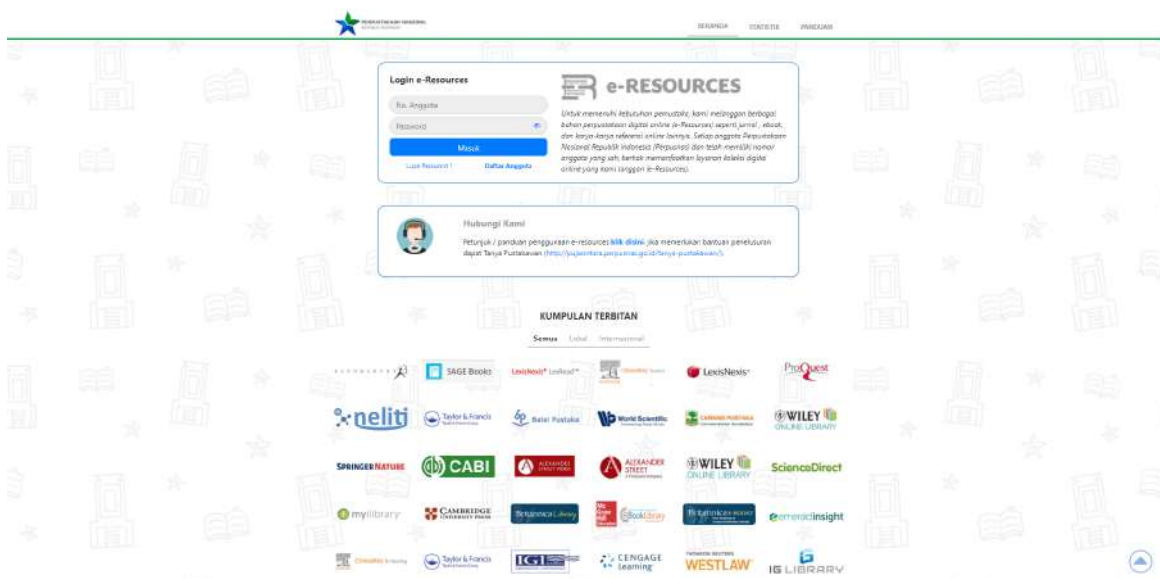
PERPUSTAKAAN NASIONAL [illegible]

BERANDA STATISTIK PANDUAN

Login e-Resources

No. Anggota

Password

Masuk

Lupa Password ! Daftar Anggota

e-RESOURCES

Untuk memenuhi kebutuhan pemustaka, kami melanggan berbagai bahan perpustakaan digital online (e-Resources) seperti jurnal , ebook, dan karya-karya referensi online lainnya. Setiap anggota Perpustakaan Nasional Republik Indonesia (Perpusnas) dan telah memiliki nomor anggota yang sah berhak memanfaatkan layanan koleksi digital online yang kami langgan (e-Resources).

Hubungi Kami

Petunjuk / panduan penggunaan e-resources klik disini. jika memerlukan bantuan penelusuran dapat Tanya Pustakawan (http://layanan.perpusnas.go.id/tanya-pustakawan/).

KUMPULAN TERBITAN

Semua Lokal Internasional

SAGE Books

LexisNexis® LexRead™

LexisNexis®

ProQuest

neliti

Taylor & Francis

Balai Pustaka

World Scientific

WILEY ONLINE LIBRARY

SPRINGER NATURE

CABI

ALEXANDER STREET

ALEXANDER STREET

WILEY ONLINE LIBRARY

ScienceDirect

mylibrary

CAMBRIDGE UNIVERSITY PRESS

Britannica Library

eBook Library

Britannica

emeraldinsight

Taylor & Francis

IGI

CENGAGE Learning

THOMSON REUTERS WESTLAW

IG LIBRARY